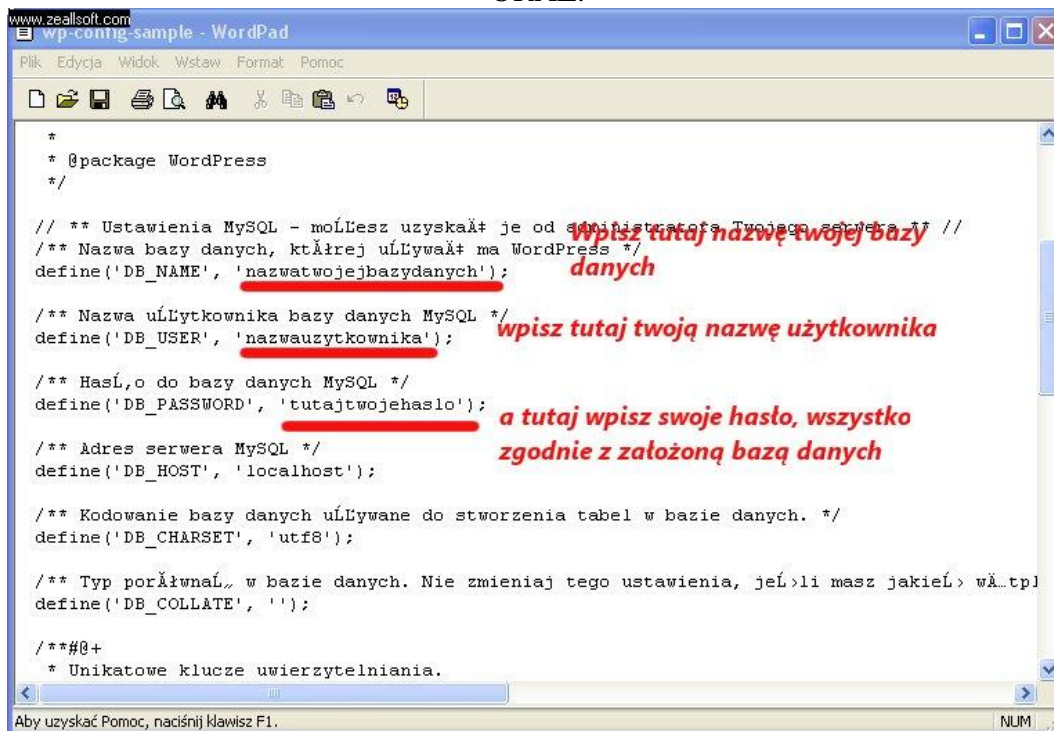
www.zeallsoft.com
wp-config-sample - WordPad
Plik Edycja Widok Wstaw Format Pomoc

*
* @package WordPress
*/

// ** Ustawienia MySQL - moĹĽesz uzyskaÄ‡ je od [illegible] Twojego serwera ** //
/** Nazwa bazy danych, ktĂłrej uĹĽywaÄ‡ ma WordPress */
define('DB_NAME', 'nazwatwojejbazydanych');

Wpisz tutaj nazwę twojej bazy danych

/** Nazwa uĹĽytkownika bazy danych MySQL */
define('DB_USER', 'nazwauzytkownika');

wpisz tutaj twoją nazwę użytkownika

/** HasĹ‚o do bazy danych MySQL */
define('DB_PASSWORD', 'tutajtwojehaslo');

a tutaj wpisz swoje hasło, wszystko zgodnie z założoną bazą danych

/** Adres serwera MySQL */
define('DB_HOST', 'localhost');

/** Kodowanie bazy danych uĹĽywane do stworzenia tabel w bazie danych. */
define('DB_CHARSET', 'utf8');

/** Typ porĂłwnaĹ„ w bazie danych. Nie zmieniaj tego ustawienia, jeĹ›li masz jakieĹ› wÄ…tpl
define('DB_COLLATE', '');

/**#@+
* Unikatowe klucze uwierzytelniania.

Aby uzyskać Pomoc, naciśnij klawisz F1.
NUM